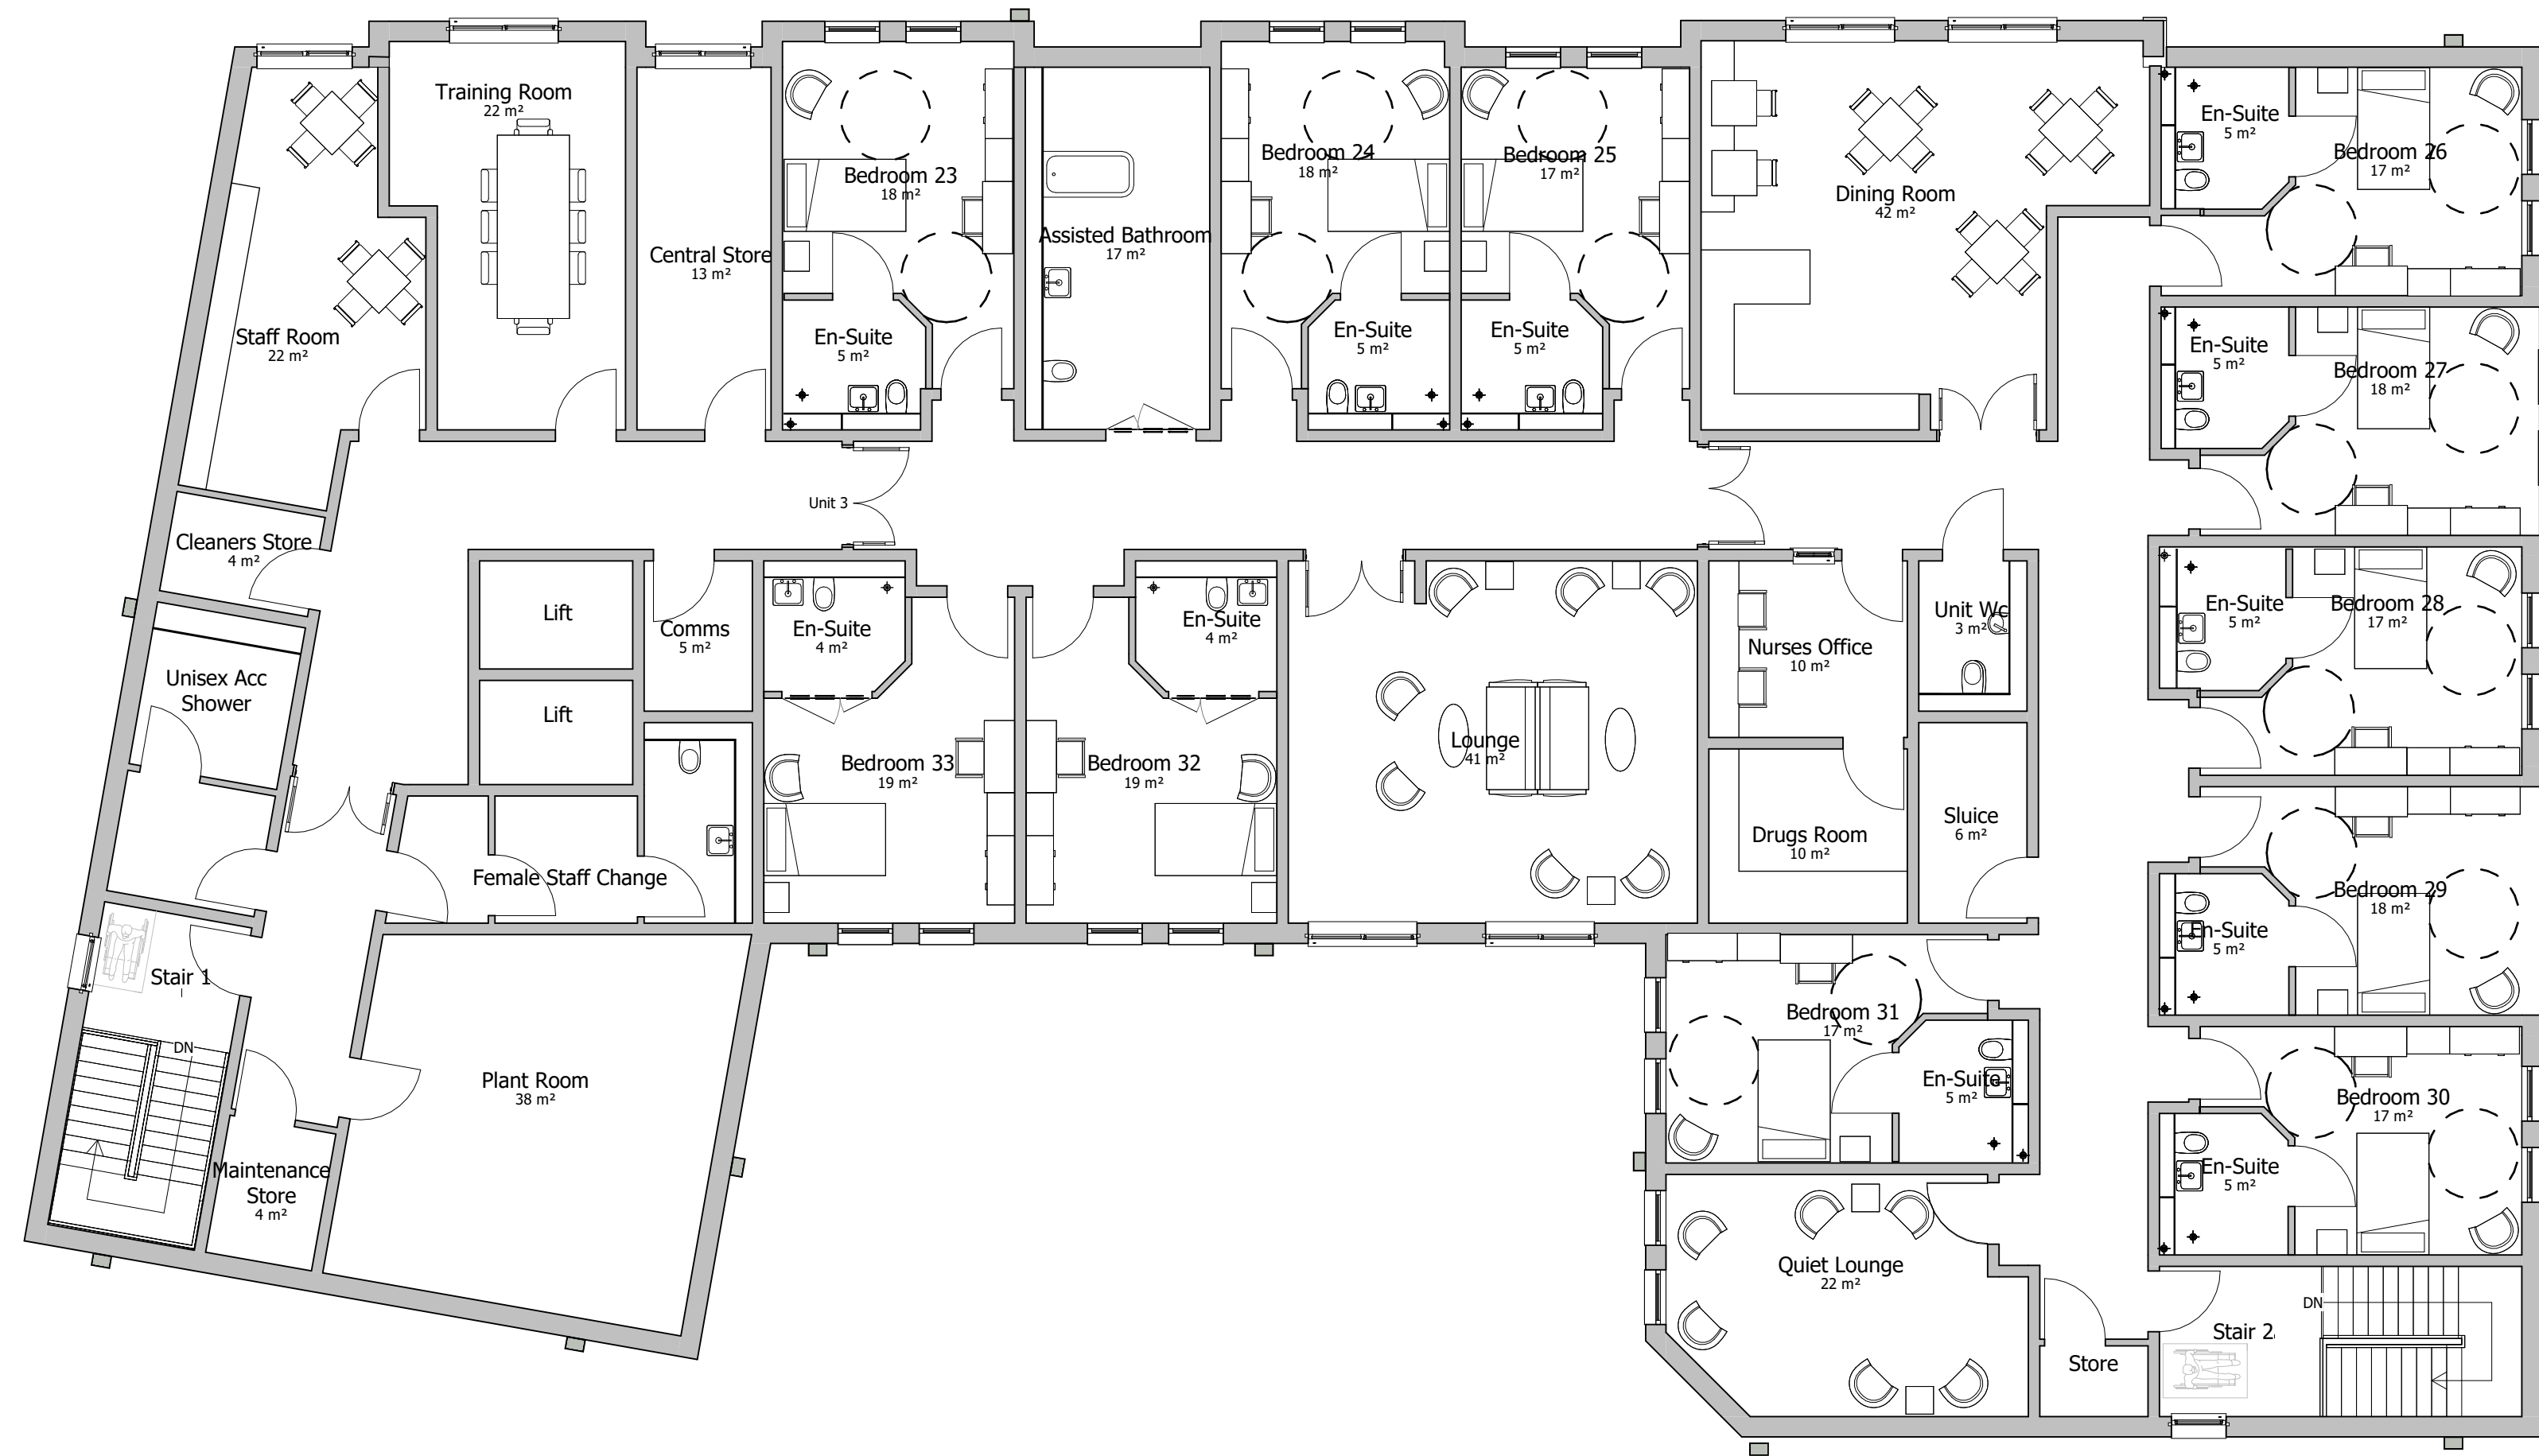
Training Room
22 m²

Staff Room
22 m²

Central Store
13 m²

Bedroom 23
18 m²

En-Suite
5 m²

Assisted Bathroom
17 m²

Bedroom 24
18 m²

Bedroom 25
17 m²

En-Suite
5 m²

En-Suite
5 m²

Dining Room
42 m²

En-Suite
5 m²

Bedroom 26
17 m²

En-Suite
5 m²

Bedroom 27
18 m²

Unit 3

Cleaners Store
4 m²

Lift

Lift

Comms
5 m²

En-Suite
4 m²

En-Suite
4 m²

Unisex Acc
Shower

Bedroom 33
19 m²

Bedroom 32
19 m²

Lounge
41 m²

Nurses Office
10 m²

Unit Wc
3 m²

En-Suite
5 m²

Bedroom 28
17 m²

Female Staff Change

Drugs Room
10 m²

Sluice
6 m²

Bedroom 29
18 m²

En-Suite
5 m²

Stair 1

DN

Plant Room
38 m²

Bedroom 31
17 m²

En-Suite
5 m²

Bedroom 30
17 m²

En-Suite
5 m²

Maintenance
Store
4 m²

Quiet Lounge
22 m²

Store

Stair 2

DN